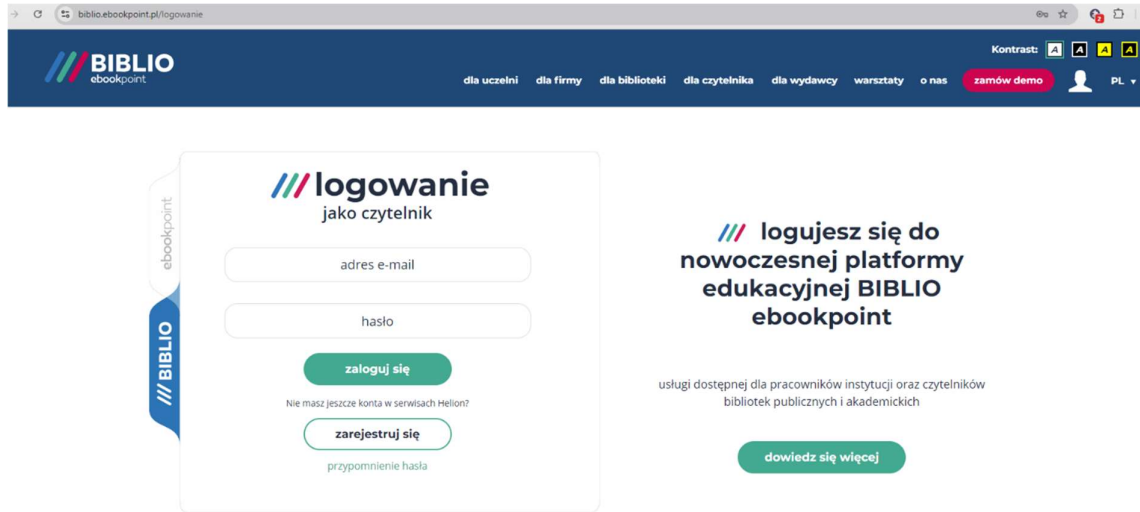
biblio.ebookpoint.pl/logowanie

BIBLIO
ebookpoint

Kontrast: A A A A

dla uczelni dla firmy dla biblioteki dla czytelnika dla wydawcy warsztaty o nas zamów demo PL

ebookpoint
BIBLIO

logowanie
jako czytelnik

adres e-mail

hasło

zaloguj się

Nie masz jeszcze konta w serwisach Helion?

zarejestruj się

przypomnienie hasła

logujesz się do nowoczesnej platformy edukacyjnej BIBLIO ebookpoint

usługi dostępnej dla pracowników instytucji oraz czytelników bibliotek publicznych i akademickich

dowiedz się więcej